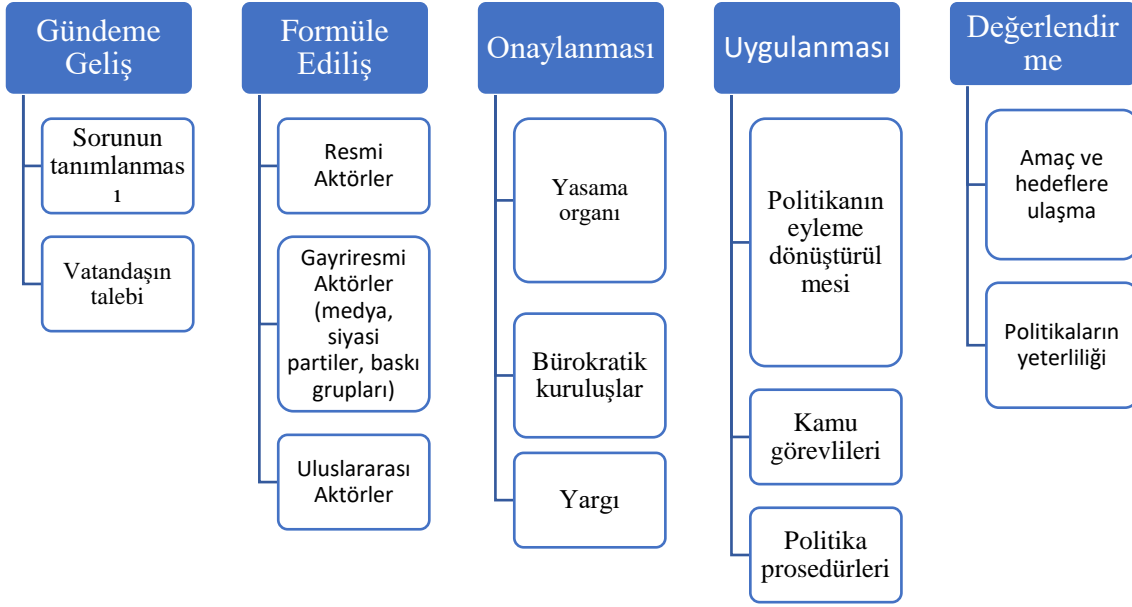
Gündeme Geliş

Sorunun tanımlanması

Vatandaşın talebi

Formüle Ediliş

Resmi Aktörler

Gayriresmi Aktörler (medya, siyasi partiler, baskı grupları)

Uluslararası Aktörler

Onaylanması

Yasama organı

Bürokratik kuruluşlar

Yargı

Uygulanması

Politikanın eyleme dönüştürülmesi

Kamu görevlileri

Politika prosedürleri

Değerlendirme

Amaç ve hedeflere ulaşma

Politikaların yeterliliği